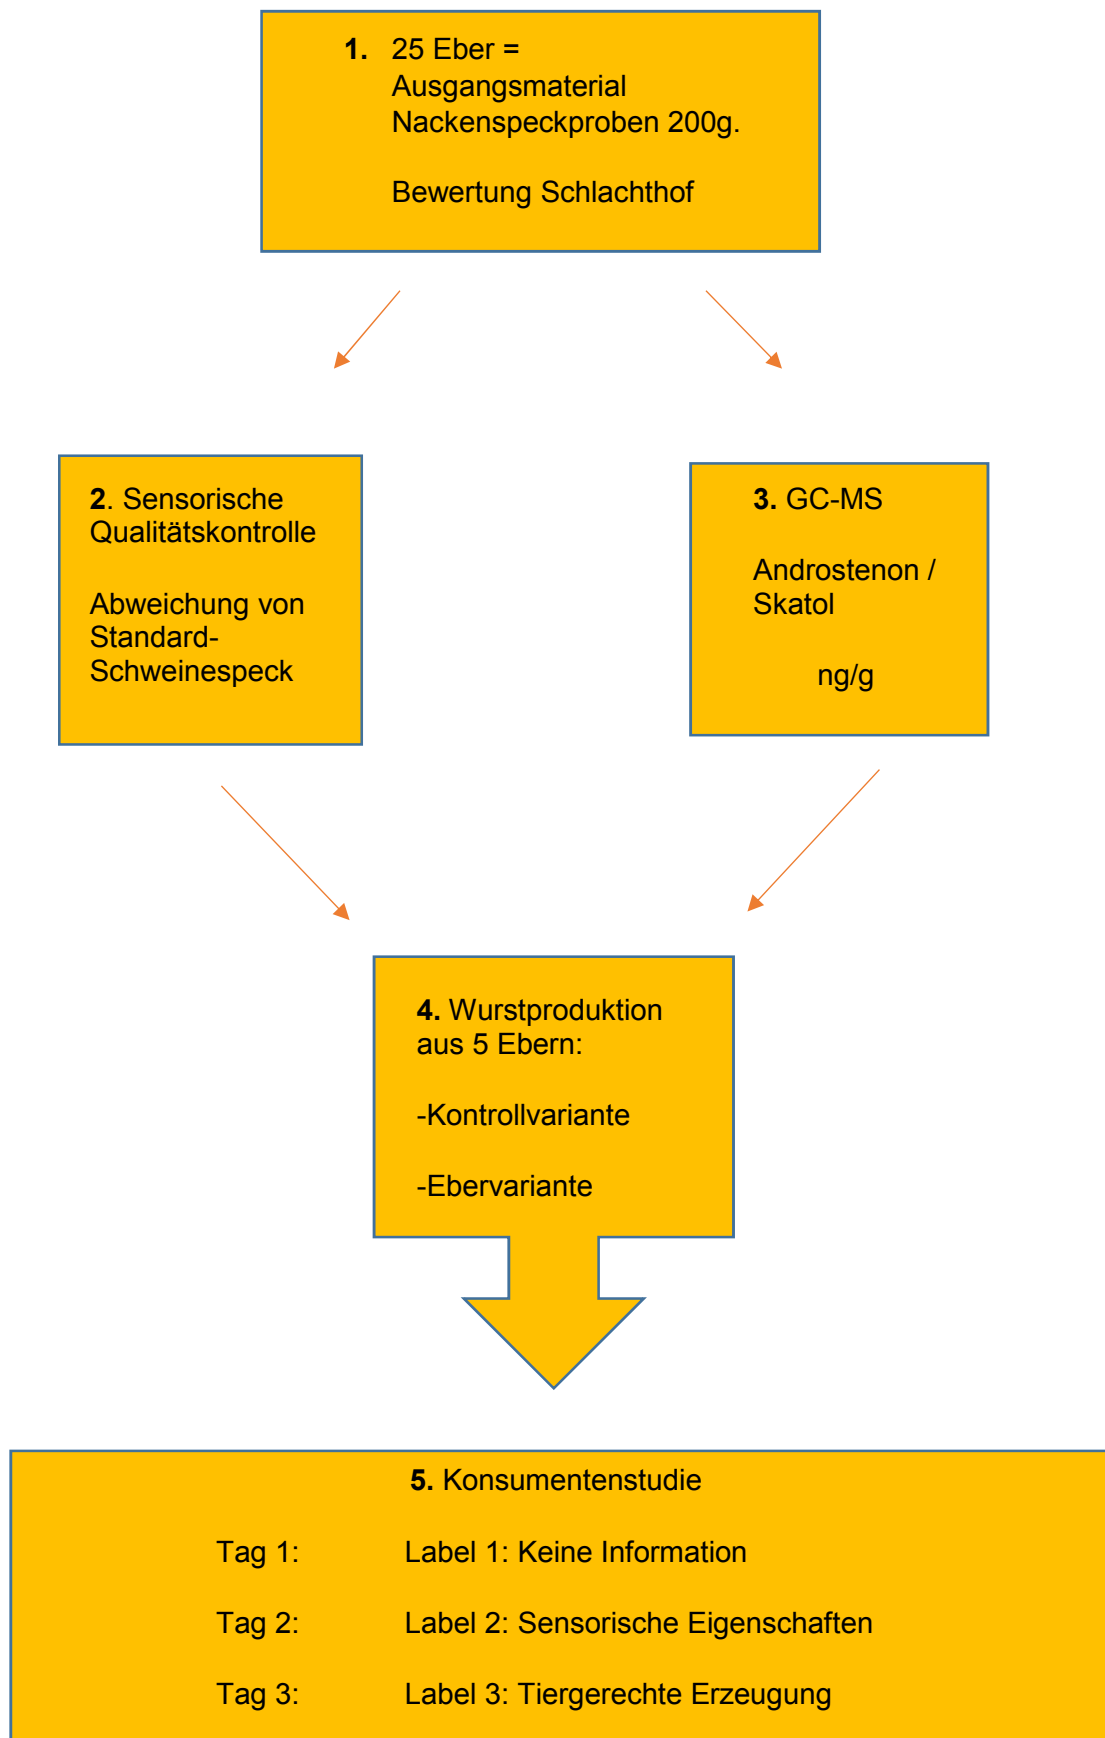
**1.** 25 Eber = Ausgangsmaterial Nackenspeckproben 200g.

Bewertung Schlachthof

**2**. Sensorische Qualitätskontrolle

Abweichung von Standard-Schweinespeck

**3.** GC-MS

Androstenon / Skatol

ng/g

**4.** Wurstproduktion aus 5 Ebern:

-Kontrollvariante

-Ebervariante

**5.** Konsumentenstudie

Tag 1: Label 1: Keine Information

Tag 2: Label 2: Sensorische Eigenschaften

Tag 3: Label 3: Tiergerechte Erzeugung